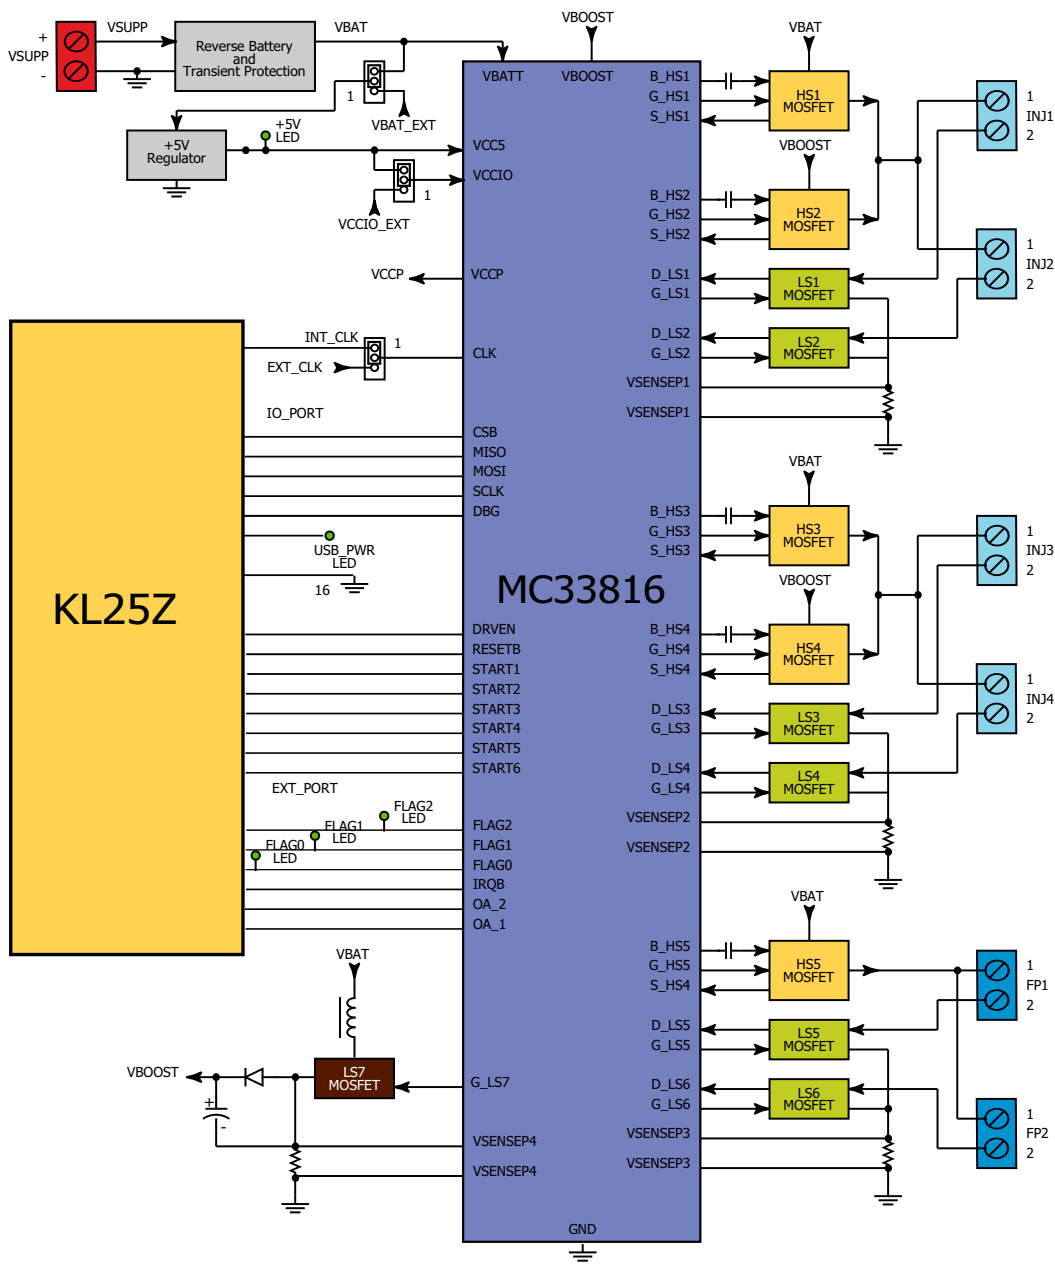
+
VSUPP
-
VSUPP
Reverse Battery and Transient Protection
VBAT
VBOOST
VBAT
1
VBAT_EXT
+5V Regulator
+5V LED
VCC5
VCCIO
1
VCCIO_EXT
VCCP
VCCP
VBATT
VBOOST
B_HS1
G_HS1
S_HS1
HS1 MOSFET
1
INJ1
2
VBOOST
B_HS2
G_HS2
S_HS2
HS2 MOSFET
D_LS1
G_LS1
LS1 MOSFET
1
INJ2
2
D_LS2
G_LS2
LS2 MOSFET
VSENSEP1
VSENSEP1
KL25Z
INT_CLK
1
EXT_CLK
CLK
IO_PORT
CSB
MISO
MOSI
SCLK
DBG
USB_PWR LED
16
MC33816
VBAT
B_HS3
G_HS3
S_HS3
HS3 MOSFET
1
INJ3
2
VBOOST
B_HS4
G_HS4
S_HS4
HS4 MOSFET
DRVEN
RESETB
START1
START2
START3
START4
START5
START6
D_LS3
G_LS3
LS3 MOSFET
1
INJ4
2
D_LS4
G_LS4
LS4 MOSFET
EXT_PORT
FLAG2 LED
FLAG1 LED
FLAG0 LED
FLAG2
FLAG1
FLAG0
IRQB
OA_2
OA_1
VSENSEP2
VSENSEP2
VBAT
B_HS5
G_HS5
S_HS4
HS5 MOSFET
1
FP1
2
VBAT
D_LS5
G_LS5
LS5 MOSFET
VBOOST
+
-
LS7 MOSFET
G_LS7
D_LS6
G_LS6
LS6 MOSFET
1
FP2
2
VSENSEP4
VSENSEP4
VSENSEP3
VSENSEP3
GND